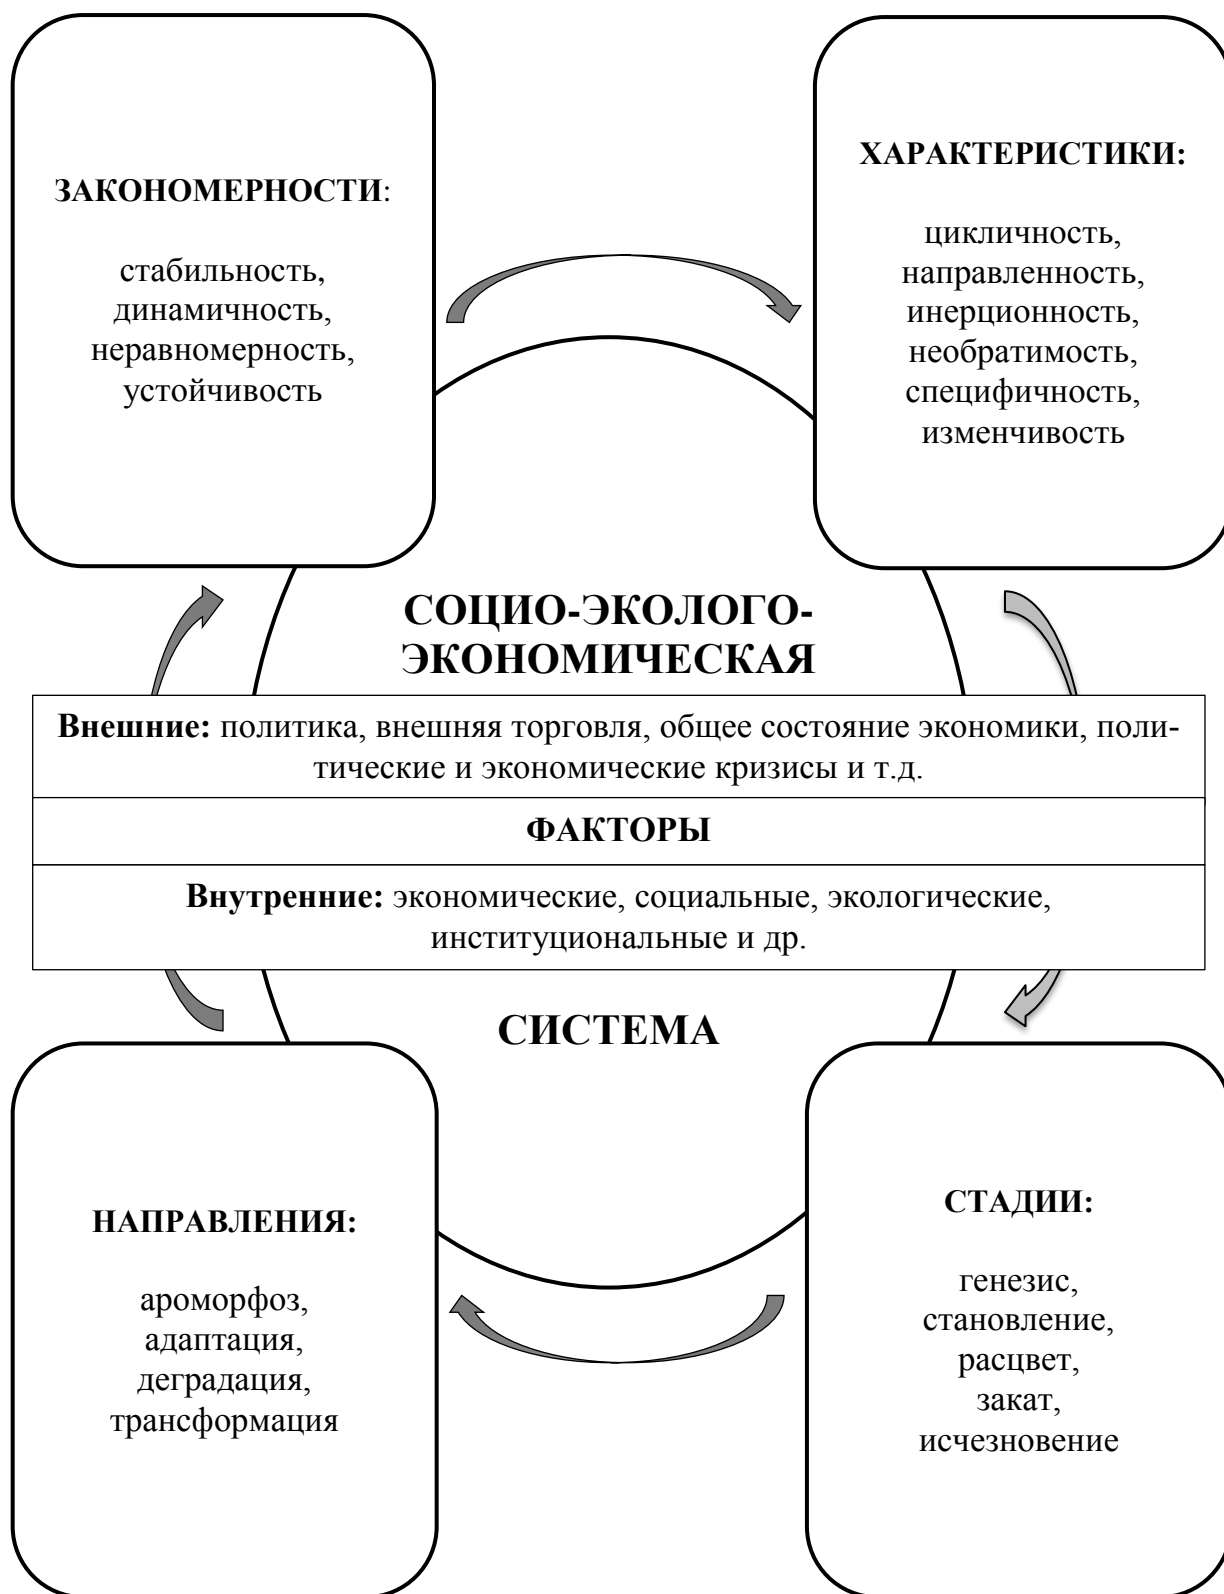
ЗАКОНОМЕРНОСТИ:

стабильность, динамичность, неравномерность, устойчивость

ХАРАКТЕРИСТИКИ:

цикличность, направленность, инерционность, необратимость, специфичность, изменчивость

СОЦИО-ЭКОЛОГО-ЭКОНОМИЧЕСКАЯ

Внешние: политика, внешняя торговля, общее состояние экономики, политические и экономические кризисы и т.д.

ФАКТОРЫ

Внутренние: экономические, социальные, экологические, институциональные и др.

СИСТЕМА

НАПРАВЛЕНИЯ:

ароморфоз, адаптация, деградация, трансформация

СТАДИИ:

генезис, становление, расцвет, закат, исчезновение